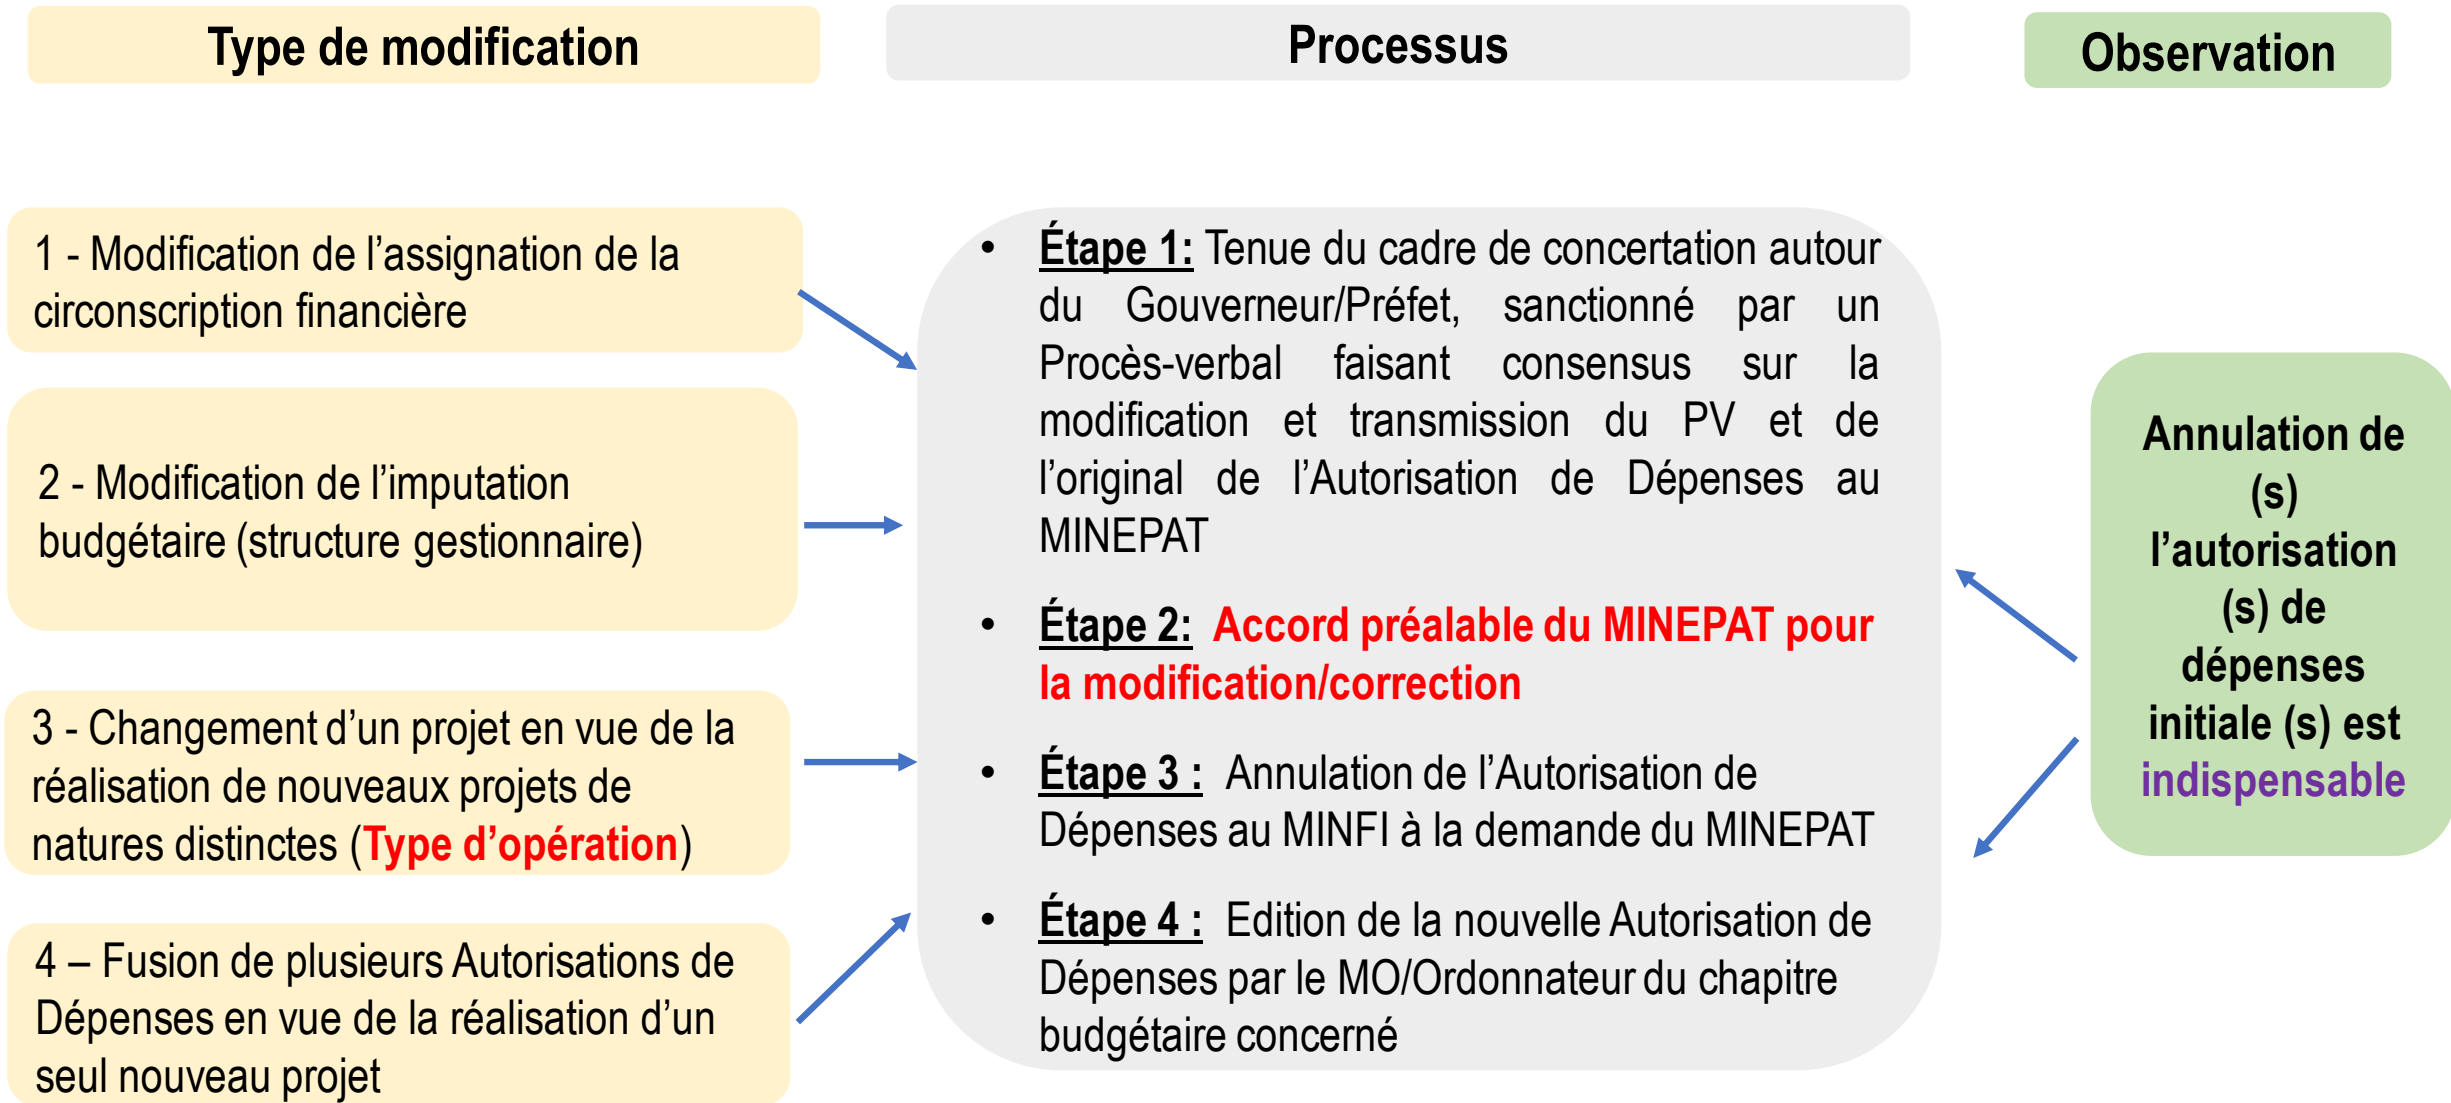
Type de modification

Processus

Observation

1 - Modification de l'assignation de la circonscription financière

2 - Modification de l'imputation budgétaire (structure gestionnaire)

3 - Changement d'un projet en vue de la réalisation de nouveaux projets de natures distinctes (Type d'opération)

4 – Fusion de plusieurs Autorisations de Dépenses en vue de la réalisation d'un seul nouveau projet

• Étape 1: Tenue du cadre de concertation autour du Gouverneur/Préfet, sanctionné par un Procès-verbal faisant consensus sur la modification et transmission du PV et de l'original de l'Autorisation de Dépenses au MINEPAT

• Étape 2: Accord préalable du MINEPAT pour la modification/correction

• Étape 3 : Annulation de l'Autorisation de Dépenses au MINFI à la demande du MINEPAT

• Étape 4 : Edition de la nouvelle Autorisation de Dépenses par le MO/Ordonnateur du chapitre budgétaire concerné

Annulation de (s) l'autorisation (s) de dépenses initiale (s) est indispensable